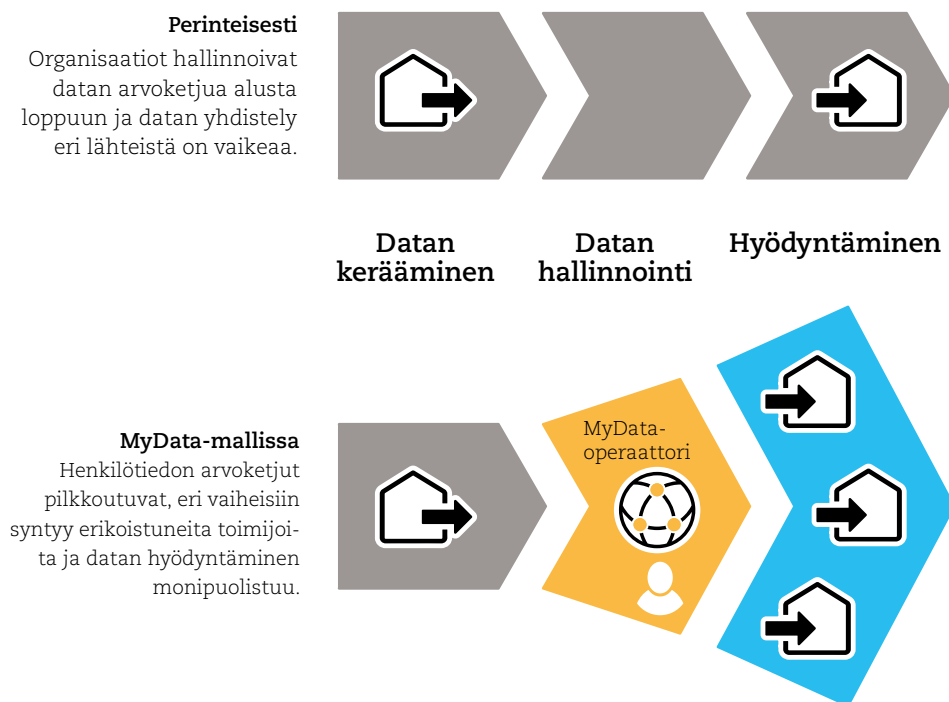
Perinteisesti
Organisaatiot hallinnoivat datan arvoketjua alusta loppuun ja datan yhdistely eri lähteistä on vaikeaa.

Datan kerääminen

Datan hallinnointi

Hyödyntäminen

MyData-mallissa
Henkilötiedon arvoketjut pilkkoutuvat, eri vaiheisiin syntyy erikoistuneita toimijoita ja datan hyödyntäminen monipuolistuu.

MyData-operaattori